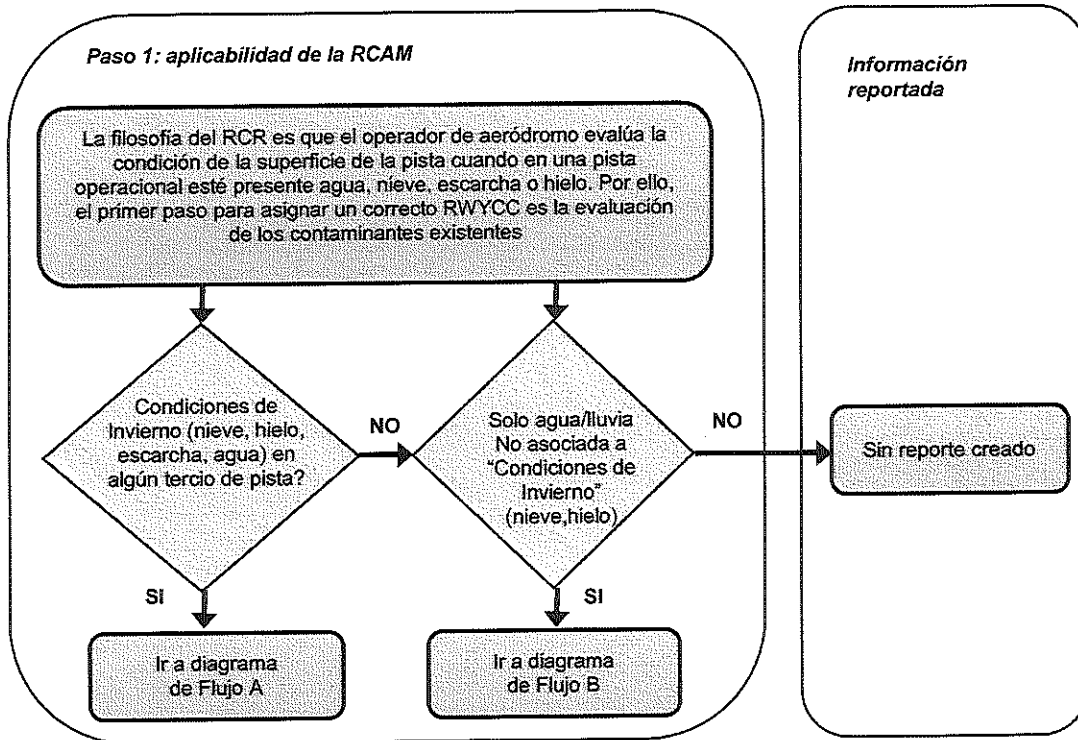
Paso 1: aplicabilidad de la RCAM

Información reportada

La filosofía del RCR es que el operador de aeródromo evalúa la condición de la superficie de la pista cuando en una pista operacional esté presente agua, nieve, escarcha o hielo. Por ello, el primer paso para asignar un correcto RWYCC es la evaluación de los contaminantes existentes

Condiciones de Invierno (nieve, hielo, escarcha, agua) en algún tercio de pista?

NO

Solo agua/lluvia No asociada a "Condiciones de Invierno" (nieve,hielo)

NO

Sin reporte creado

SI

SI

Ir a diagrama de Flujo A

Ir a diagrama de Flujo B